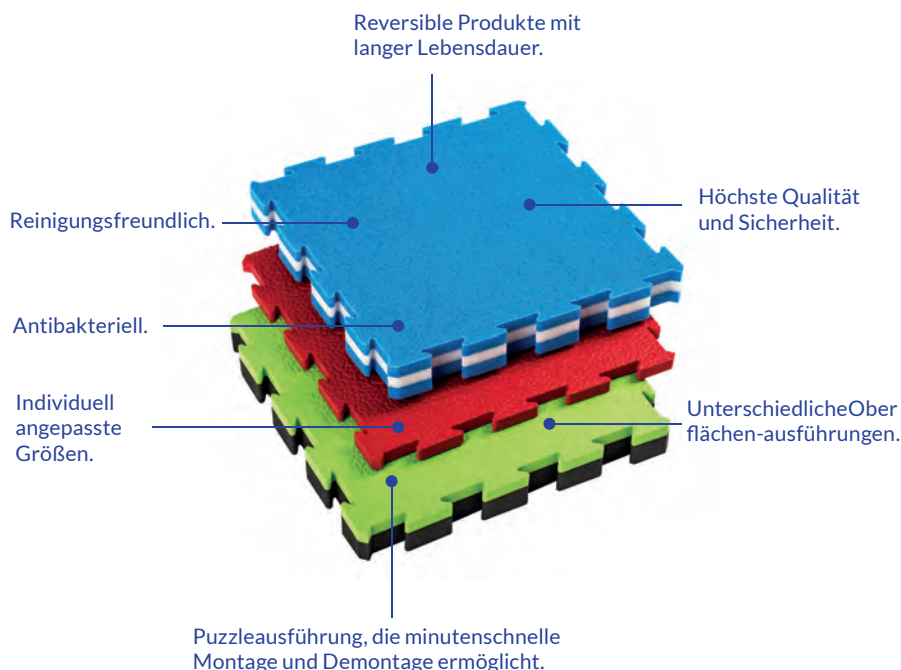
Reversible Produkte mit langer Lebensdauer.

Reinigungsfreundlich.

Höchste Qualität und Sicherheit.

Antibakteriell.

Individuell angepasste Größen.

UnterschiedlicheOber flächen-ausführungen.

Puzzleausführung, die minutenschnelle Montage und Demontage ermöglicht.